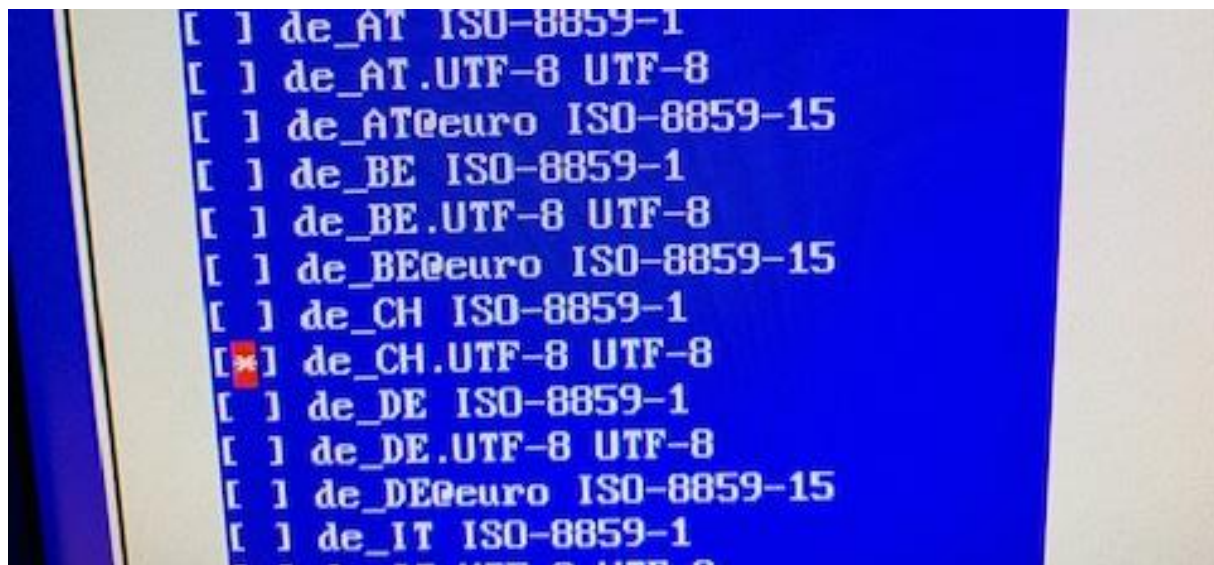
[ ] de_AT ISO-8859-1
[ ] de_AT.UTF-8 UTF-8
[ ] de_AT@euro ISO-8859-15
[ ] de_BE ISO-8859-1
[ ] de_BE.UTF-8 UTF-8
[ ] de_BE@euro ISO-8859-15
[ ] de_CH ISO-8859-1
[*] de_CH.UTF-8 UTF-8
[ ] de_DE ISO-8859-1
[ ] de_DE.UTF-8 UTF-8
[ ] de_DE@euro ISO-8859-15
[ ] de_IT ISO-8859-1